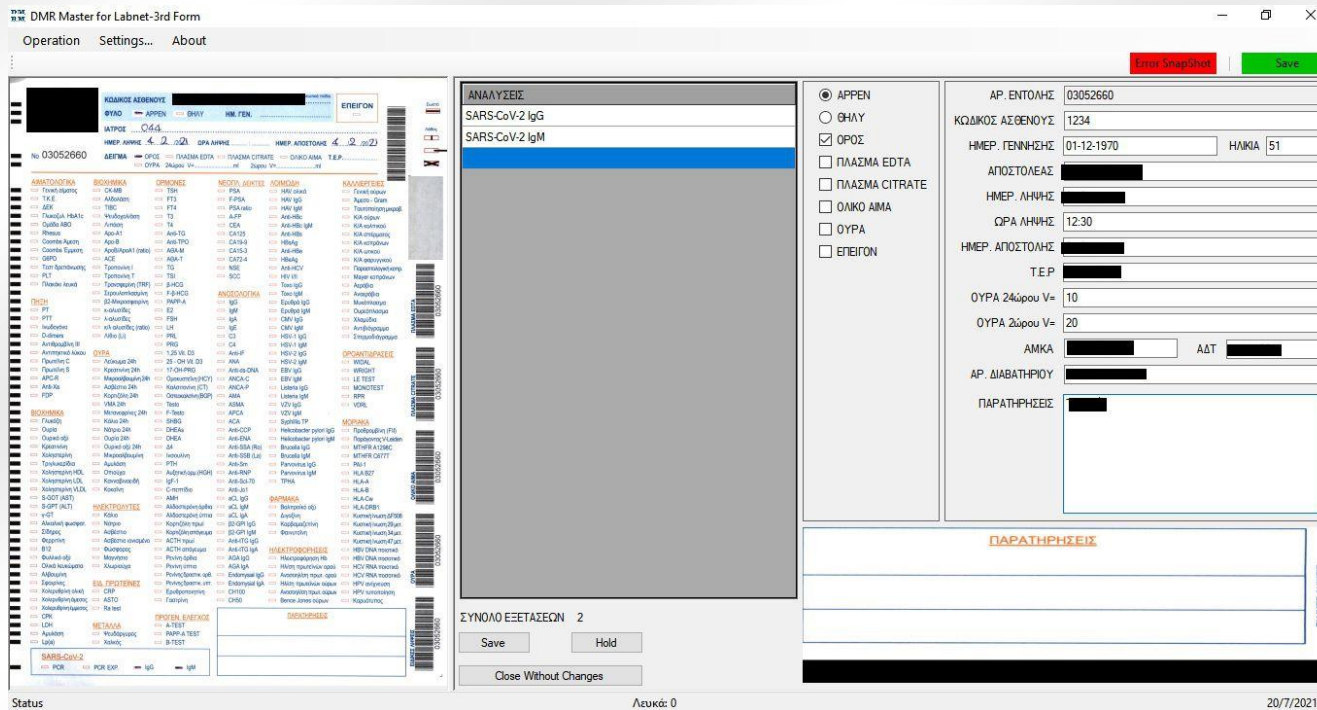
DMR Master for Labnet-3rd Form

Operation Settings... About

Error SnapShot
Save

ΚΩΔΙΚΟΣ ΑΣΘΕΝΟΥΣ
ΦΥΛΟ APPEN ΘΗΛΥ ΗΜ. ΓΕΝ.
ΙΑΤΡΟΣ 044
ΗΜΕΡ. ΛΗΨΗΣ
ΗΜΕΡ. ΑΠΟΣΤΟΛΗΣ
ΕΠΕΙΓΟΝ
No 03052660
ΔΕΙΓΜΑ ΟΡΟΣ ΠΛΑΣΜΑ EDTA ΠΛΑΣΜΑ CITRATE ΟΛΙΚΟ ΑΙΜΑ T.E.P.
ΟΥΡΑ 24ώρου V= ml 2ώρου V= ml

ΑΙΜΑΤΟΛΟΓΙΚΑ
ΒΙΟΧΗΜΙΚΑ
ΟΡΜΟΝΕΣ
ΝΕΟΠΛ. ΔΕΙΚΤΕΣ
ΛΟΙΜΩΞΗ
ΚΑΛΛΙΕΡΓΕΙΕΣ
ΠΗΞΗ
ΟΥΡΑ
ΑΝΟΣΟΛΟΓΙΚΑ
ΟΡΟΑΝΤΙΔΡΑΣΕΙΣ
ΜΟΡΙΑΚΑ
ΒΙΟΧΗΜΙΚΑ
ΗΛΕΚΤΡΟΛΥΤΕΣ
ΦΑΡΜΑΚΑ
ΗΛΕΚΤΡΟΦΟΡΗΣΕΙΣ
ΕΙΔ. ΠΡΩΤΕΙΝΕΣ
ΠΑΡΑΤΗΡΗΣΕΙΣ
ΜΕΤΑΛΛΑ
ΠΡΟΓΕΝ. ΕΛΕΓΧΟΣ
SARS-CoV-2
PCR PCR EXP. IgG IgM

ΑΝΑΛΥΣΕΙΣ
SARS-CoV-2 IgG
SARS-CoV-2 IgM

ΣΥΝΟΛΟ ΕΞΕΤΑΣΕΩΝ 2
Save
Hold
Close Without Changes

APPEN
ΘΗΛΥ
ΟΡΟΣ
ΠΛΑΣΜΑ EDTA
ΠΛΑΣΜΑ CITRATE
ΟΛΙΚΟ ΑΙΜΑ
ΟΥΡΑ
ΕΠΕΙΓΟΝ

ΑΡ. ΕΝΤΟΛΗΣ 03052660
ΚΩΔΙΚΟΣ ΑΣΘΕΝΟΥΣ 1234
ΗΜΕΡ. ΓΕΝΝΗΣΗΣ 01-12-1970 ΗΛΙΚΙΑ 51
ΑΠΟΣΤΟΛΕΑΣ
ΗΜΕΡ. ΛΗΨΗΣ
ΩΡΑ ΛΗΨΗΣ 12:30
ΗΜΕΡ. ΑΠΟΣΤΟΛΗΣ
Τ.Ε.Ρ
ΟΥΡΑ 24ώρου V= 10
ΟΥΡΑ 2ώρου V= 20
ΑΜΚΑ ΑΔΤ
ΑΡ. ΔΙΑΒΑΤΗΡΙΟΥ
ΠΑΡΑΤΗΡΗΣΕΙΣ

ΠΑΡΑΤΗΡΗΣΕΙΣ

Status
Λευκά: 0
20/7/2021